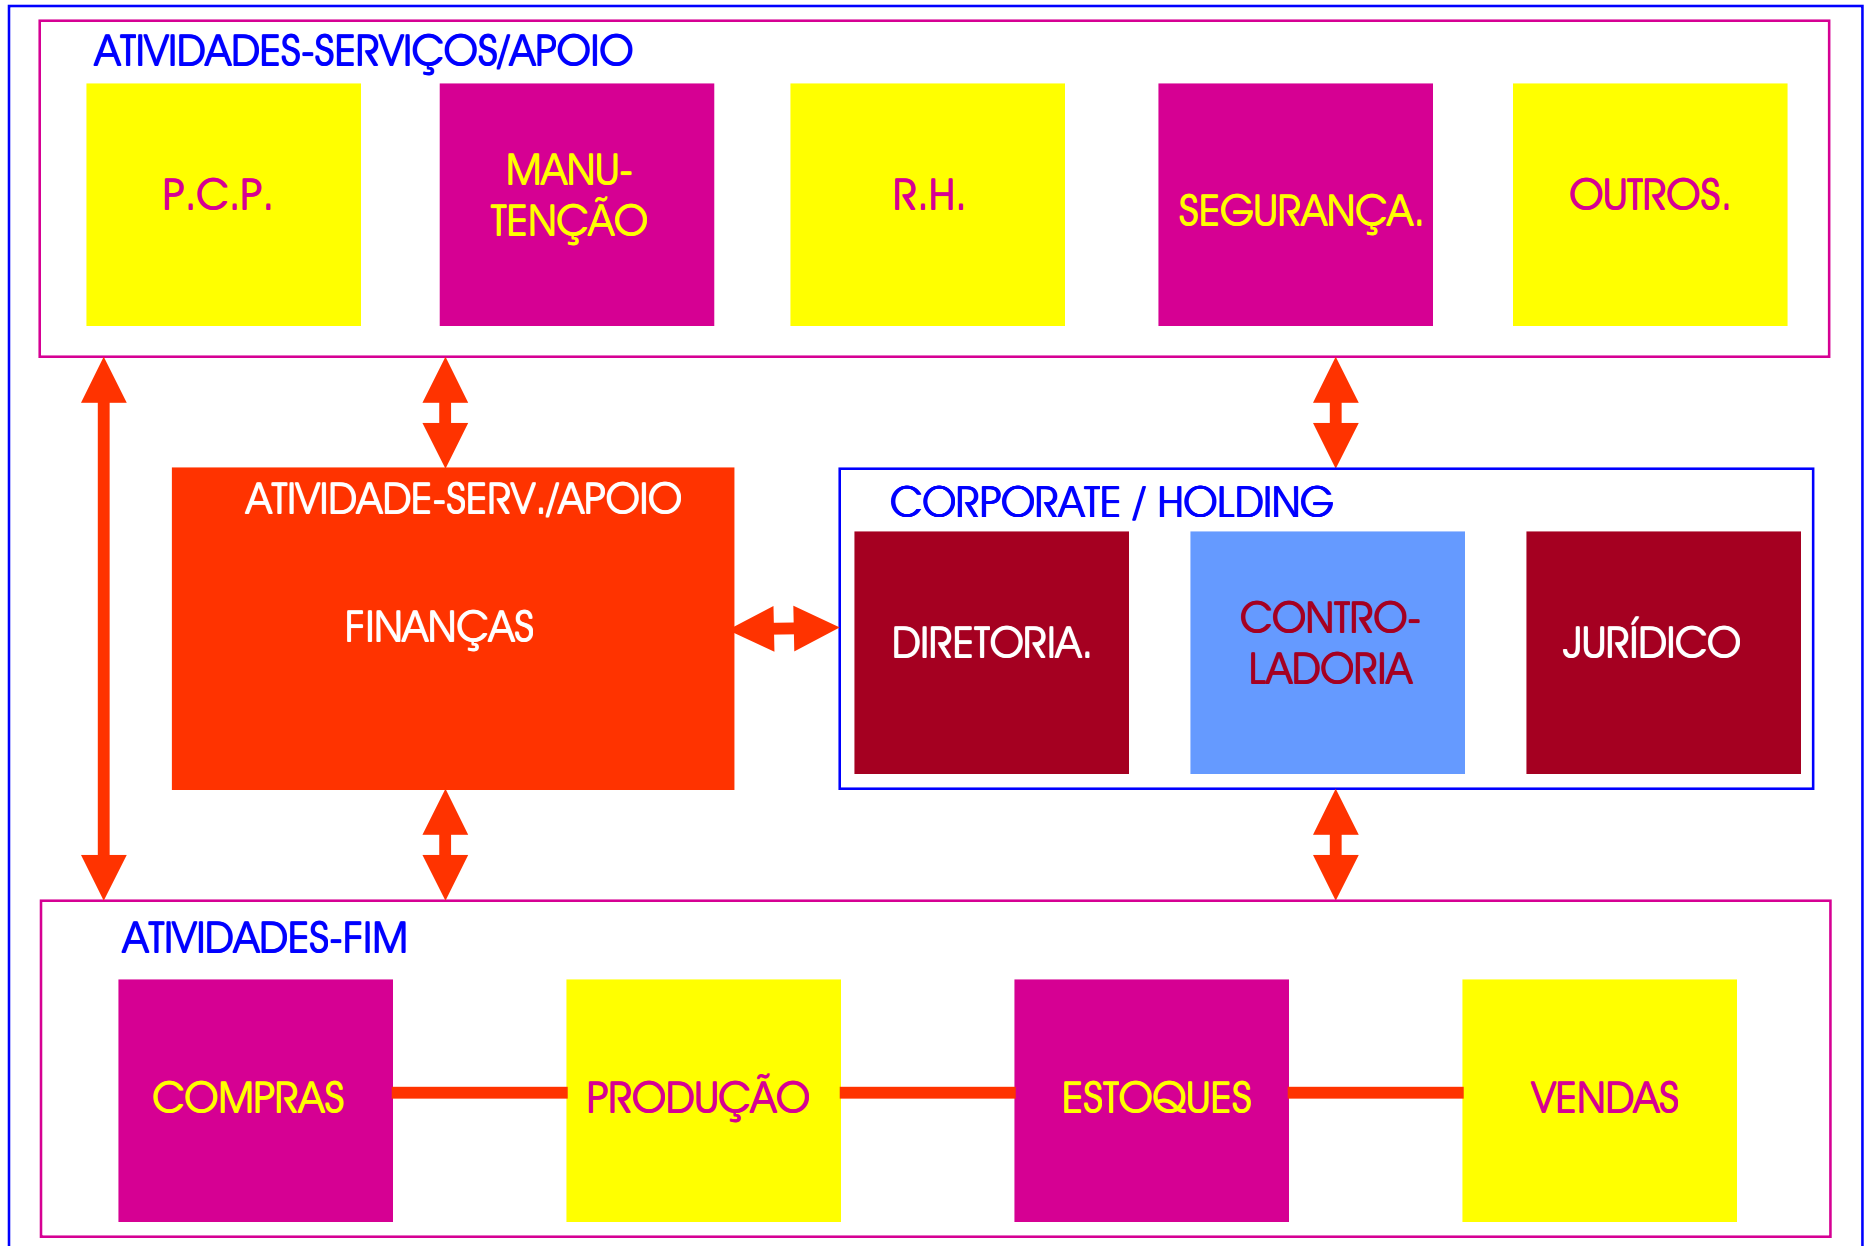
ATIVIDADES-SERVIÇOS/APOIO

P.C.P.

MANU-
TENÇÃO

R.H.

SEGURANÇA.

OUTROS.

ATIVIDADE-SERV./APOIO

FINANÇAS

CORPORATE / HOLDING

DIRETORIA.

CONTRO-
LADORIA

JURÍDICO

ATIVIDADES-FIM

COMPRAS

PRODUÇÃO

ESTOQUES

VENDAS